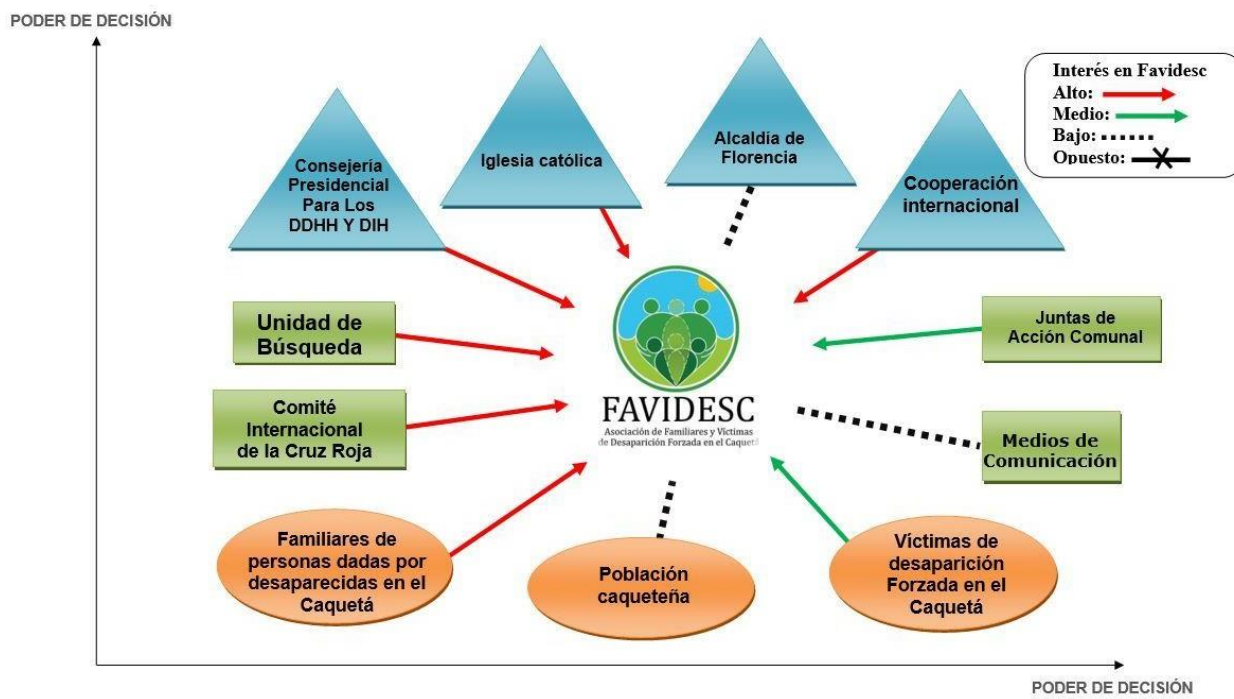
PODER DE DECISIÓN

Interés en Favidesc
Alto:
Medio:
Bajo:
Opuesto:

Consejería Presidencial Para Los DDHH Y DIH

Iglesia católica

Alcaldia de Florencia

Cooperación internacional

Unidad de Búsqueda

Juntas de Acción Comunal

Comité Internacional de la Cruz Roja

FAVIDESC
Asociación de Familiares y Victimas de Desaparición Forzada en el Caquetá

Medios de Comunicación

Familiares de personas dadas por desaparecidas en el Caquetá

Población caqueteña

Víctimas de desaparición Forzada en el Caquetá

PODER DE DECISIÓN